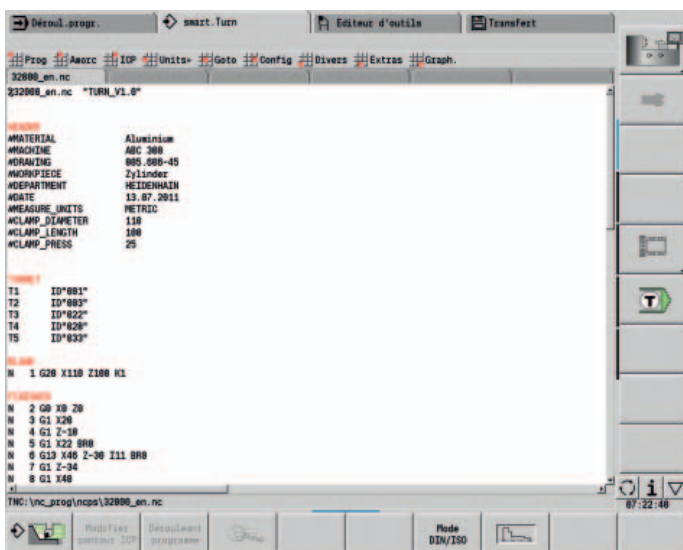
Déroul. progr. | smart.Turn | Editeur d'outils | Transfert

Prog Amorc ICP Units Goto Config Divers Extras Graph.

32000_en.nc

%32000_en.nc "TURN_V1.0"

HEADER
#MATERIAL Aluminium
#MACHINE ABC 300
#DRAWING 005.608-45
#WORKPIECE Zylinder
#DEPARTMENT HEIDENHAIN
#DATE 13.07.2011
#MEASURE_UNITS METRIC
#CLAMP_DIAMETER 110
#CLAMP_LENGTH 100
#CLAMP_PRESS 25

TURRET
T1 ID"001"
T2 ID"003"
T3 ID"022"
T4 ID"020"
T5 ID"033"

BLANK
N 1 G20 X110 Z100 K1

FINISHED
N 2 G0 X0 Z0
N 3 G1 X20
N 4 G1 Z-10
N 5 G1 X22 BR0
N 6 G13 X46 Z-30 I11 BR0
N 7 G1 Z-34
N 8 G1 X40

TNC:\nc_prog\ncps\32000_en.nc

07:22:40

Modifier contour ICP | Déroulement programme | Mode DIN/ISO